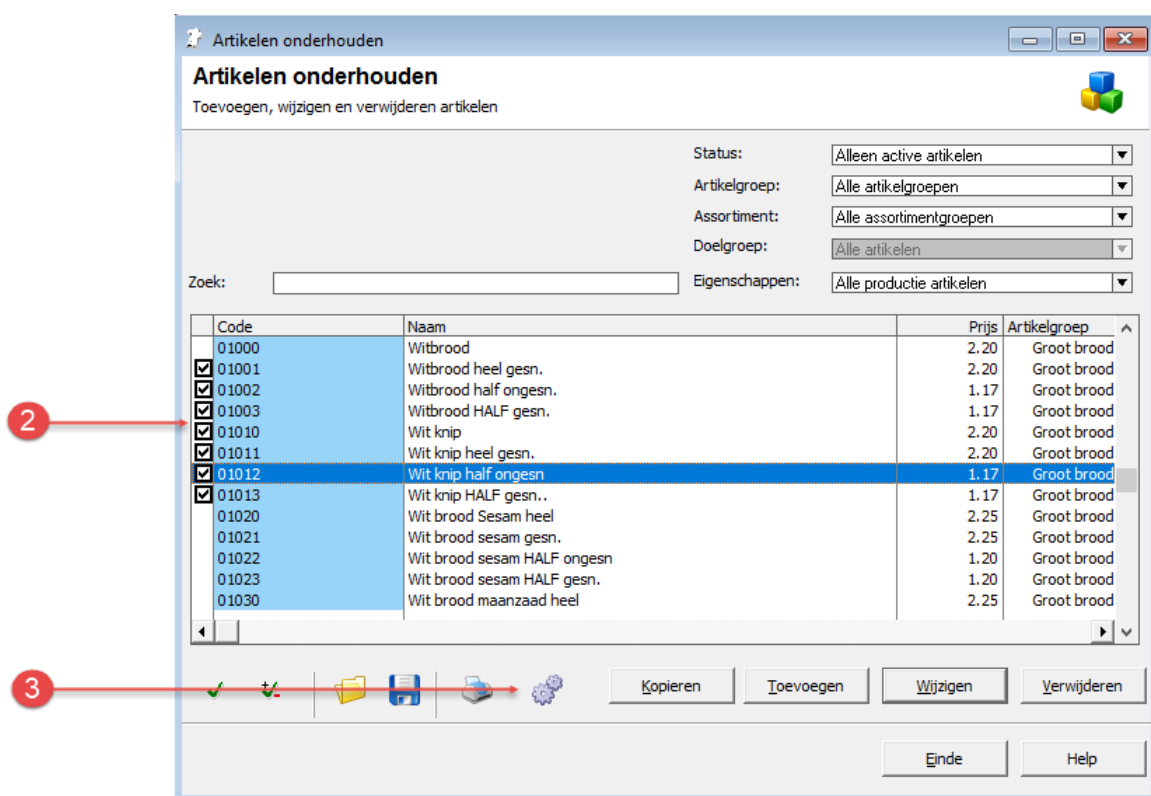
Artikelen onderhouden

Artikelen onderhouden
Toevoegen, wijzigen en verwijderen artikelen

Status: Alleen active artikelen
Artikelgroep: Alle artikelgroepen
Assortiment: Alle assortimentgroepen
Doelgroep: Alle artikelen
Zoek:
Eigenschappen: Alle productie artikelen

| | Code | Naam | Prijs | Artikelgroep |
|---|---|---|---|---|
| | 01000 | Witbrood | 2.20 | Groot brood |
| ☑ | 01001 | Witbrood heel gesn. | 2.20 | Groot brood |
| ☑ | 01002 | Witbrood half ongesn. | 1.17 | Groot brood |
| ☑ | 01003 | Witbrood HALF gesn. | 1.17 | Groot brood |
| ☑ | 01010 | Wit knip | 2.20 | Groot brood |
| ☑ | 01011 | Wit knip heel gesn. | 2.20 | Groot brood |
| ☑ | 01012 | Wit knip half ongesn | 1.17 | Groot brood |
| ☑ | 01013 | Wit knip HALF gesn.. | 1.17 | Groot brood |
| | 01020 | Wit brood Sesam heel | 2.25 | Groot brood |
| | 01021 | Wit brood sesam gesn. | 2.25 | Groot brood |
| | 01022 | Wit brood sesam HALF ongesn | 1.20 | Groot brood |
| | 01023 | Wit brood sesam HALF gesn. | 1.20 | Groot brood |
| | 01030 | Wit brood maanzaad heel | 2.25 | Groot brood |

2

3

Kopieren
Toevoegen
Wijzigen
Verwijderen

Einde
Help